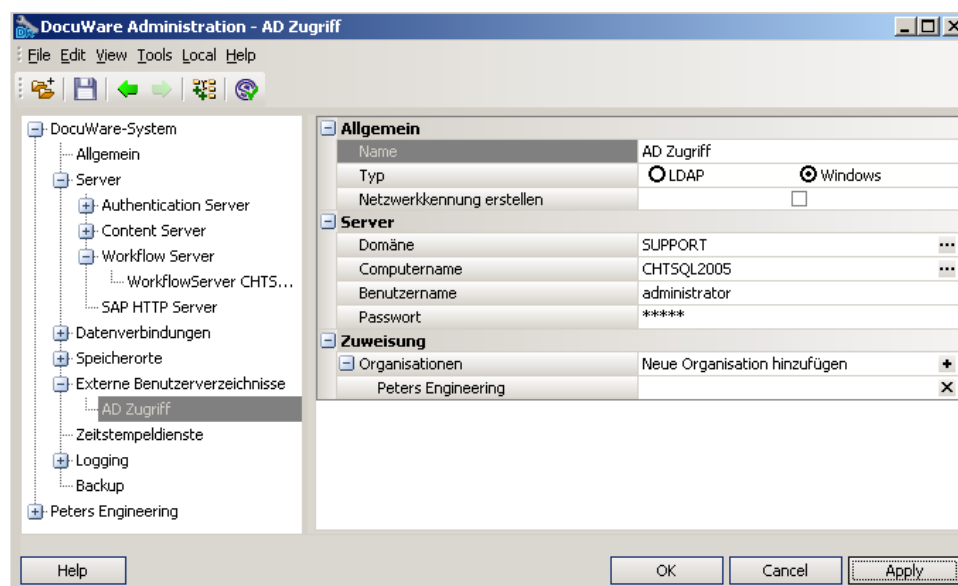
DocuWare Administration - AD Zugriff

File Edit View Tools Local Help

DocuWare-System
Allgemein
Server
Authentication Server
Content Server
Workflow Server
WorkflowServer CHTS...
SAP HTTP Server
Datenverbindungen
Speicherorte
Externe Benutzerverzeichnisse
AD Zugriff
Zeitstempeldienste
Logging
Backup
Peters Engineering

| Allgemein | |
|---|---|
| Name | AD Zugriff |
| Typ | LDAP Windows |
| Netzwerkkennung erstellen | |
| **Server** | |
| Domäne | SUPPORT |
| Computername | CHTSQL2005 |
| Benutzername | administrator |
| Passwort | ***** |
| **Zuweisung** | |
| Organisationen | Neue Organisation hinzufügen |
| Peters Engineering | |

Help
OK
Cancel
Apply